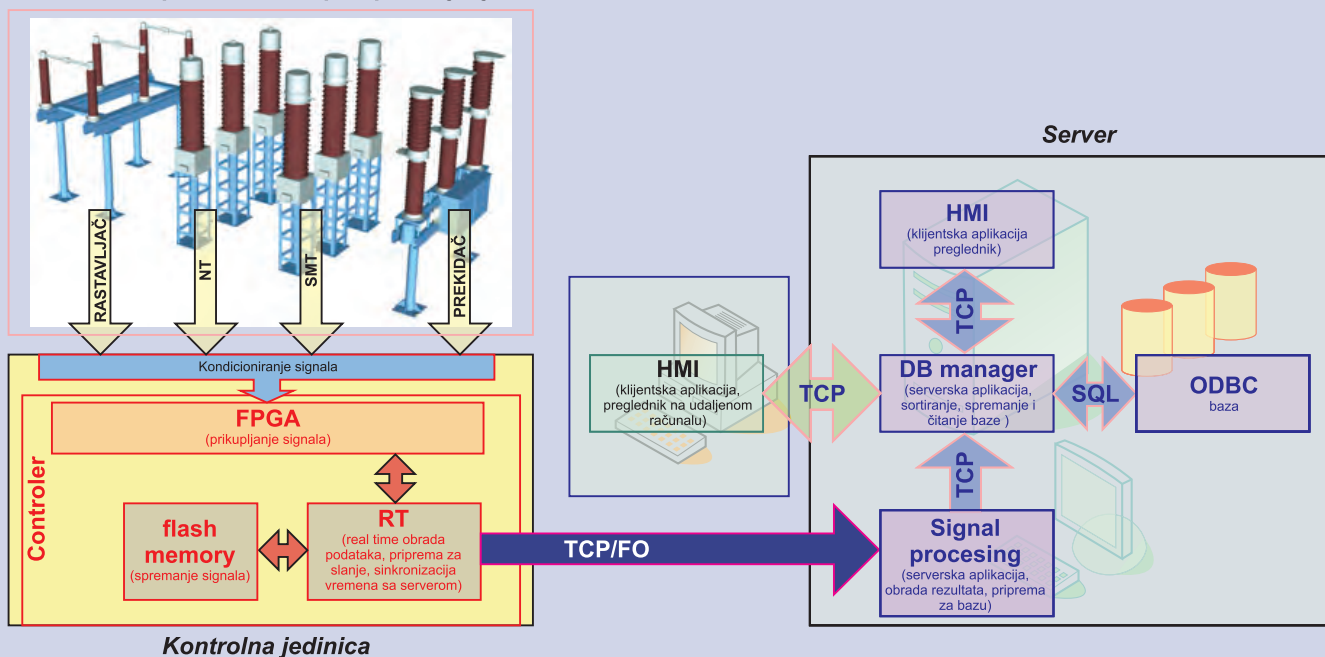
RASTAVLJAČ
NT
SMT
PREKIDAČ

Kondicioniranje signala

Controler

FPGA
(prikupljanje signala)

flash memory
(spremanje signala)

RT
(real time obrada podataka, priprema za slanje, sinkronizacija vremena sa serverom)

Kontrolna jedinica

TCP/FO

HMI
(klijentska aplikacija, preglednik na udaljenom računalu)

TCP

Server

HMI
(klijentska aplikacija preglednik)

TCP

DB manager
(serverska aplikacija, sortiranje, spremanje i čitanje baze )

SQL

ODBC
baza

TCP

Signal procesing
(serverska aplikacija, obrada rezultata, priprema za bazu)